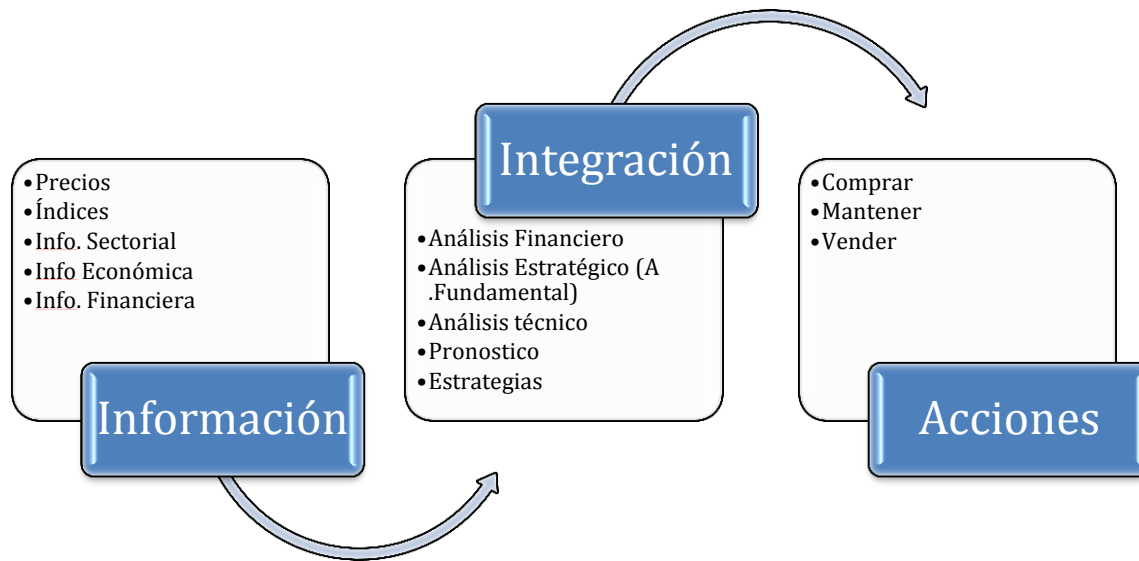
- Precios
- Índices
- Info. Sectorial
- Info Económica
- Info. Financiera

Información

Integración

- Análisis Financiero
- Análisis Estratégico (A .Fundamental)
- Análisis técnico
- Pronostico
- Estrategias

- Comprar
- Mantener
- Vender

Acciones